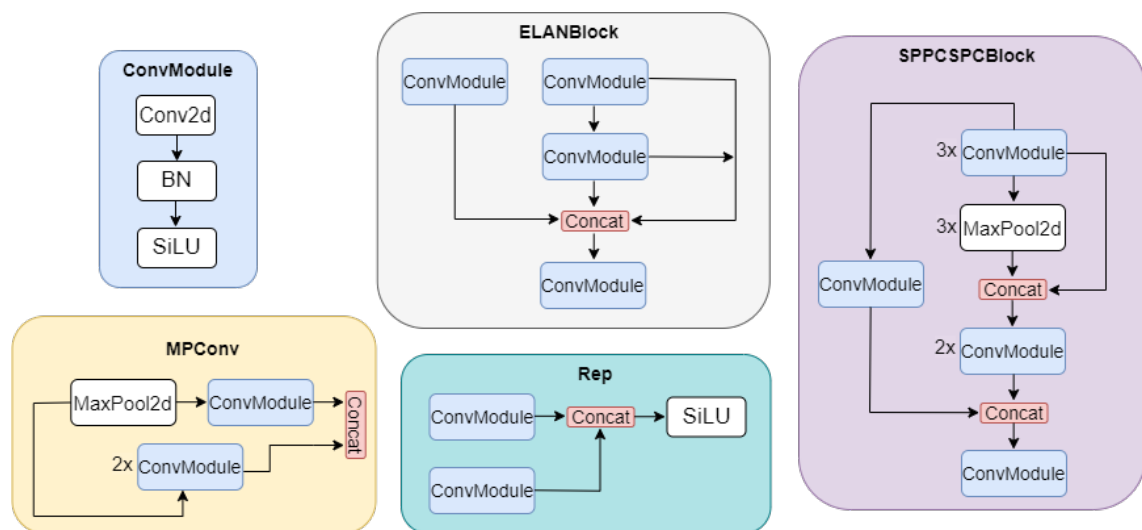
ConvModule

Conv2d

BN

SiLU

ELANBlock

ConvModule

ConvModule

ConvModule

Concat

ConvModule

SPPCSPCBlock

3x ConvModule

3x MaxPool2d

ConvModule

Concat

2x ConvModule

Concat

ConvModule

MPConv

MaxPool2d

ConvModule

2x ConvModule

Concat

Rep

ConvModule

Concat

SiLU

ConvModule